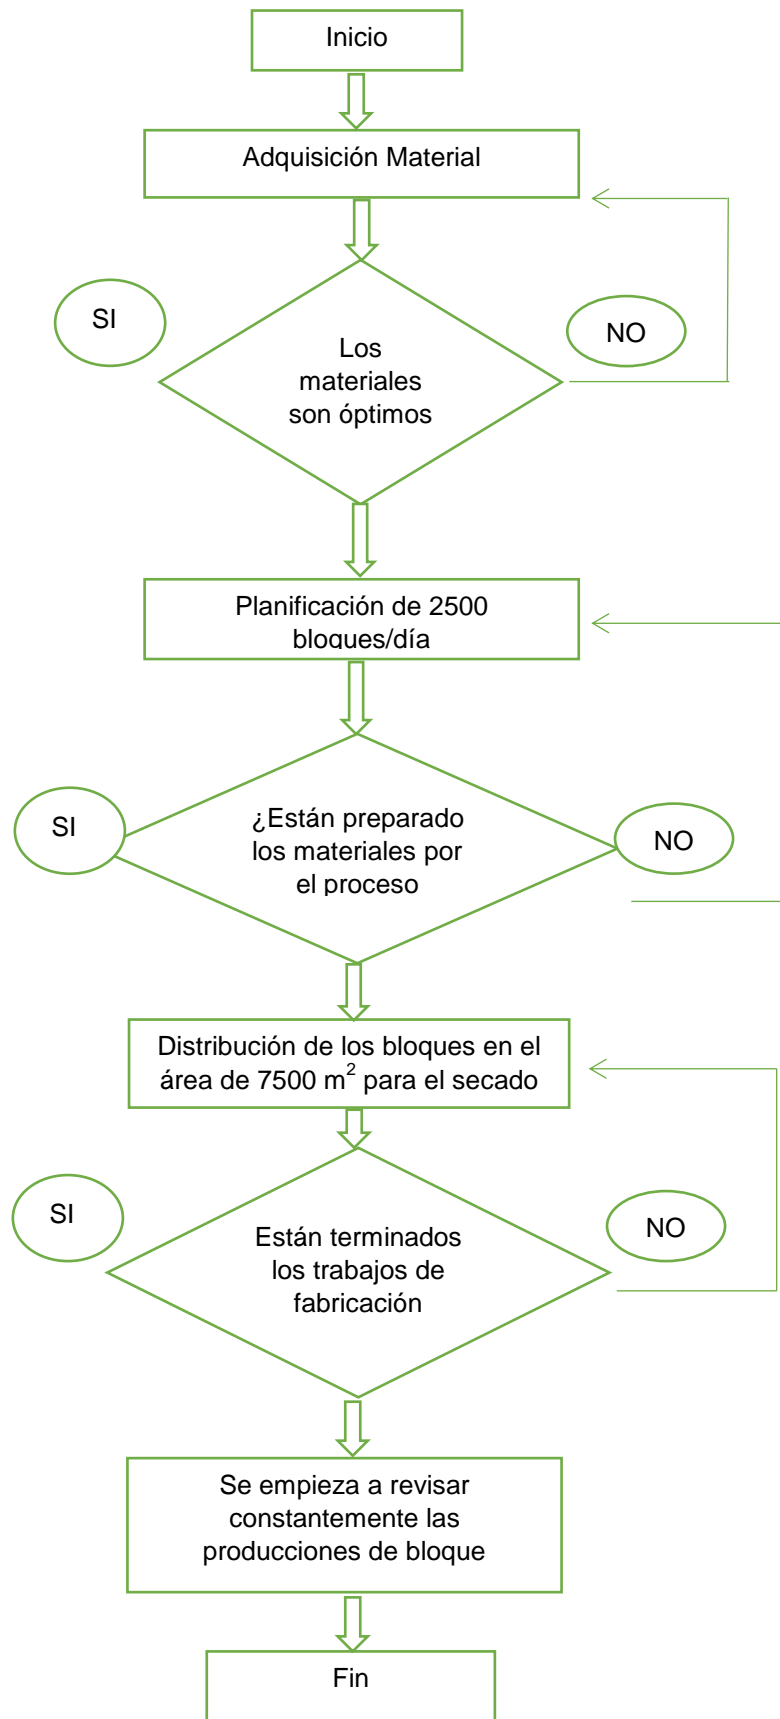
Inicio

Adquisición Material

SI

Los materiales son óptimos

NO

Planificación de 2500 bloques/día

SI

¿Están preparado los materiales por el proceso

NO

Distribución de los bloques en el área de 7500 $m^2$ para el secado

SI

Están terminados los trabajos de fabricación

NO

Se empieza a revisar constantemente las producciones de bloque

Fin